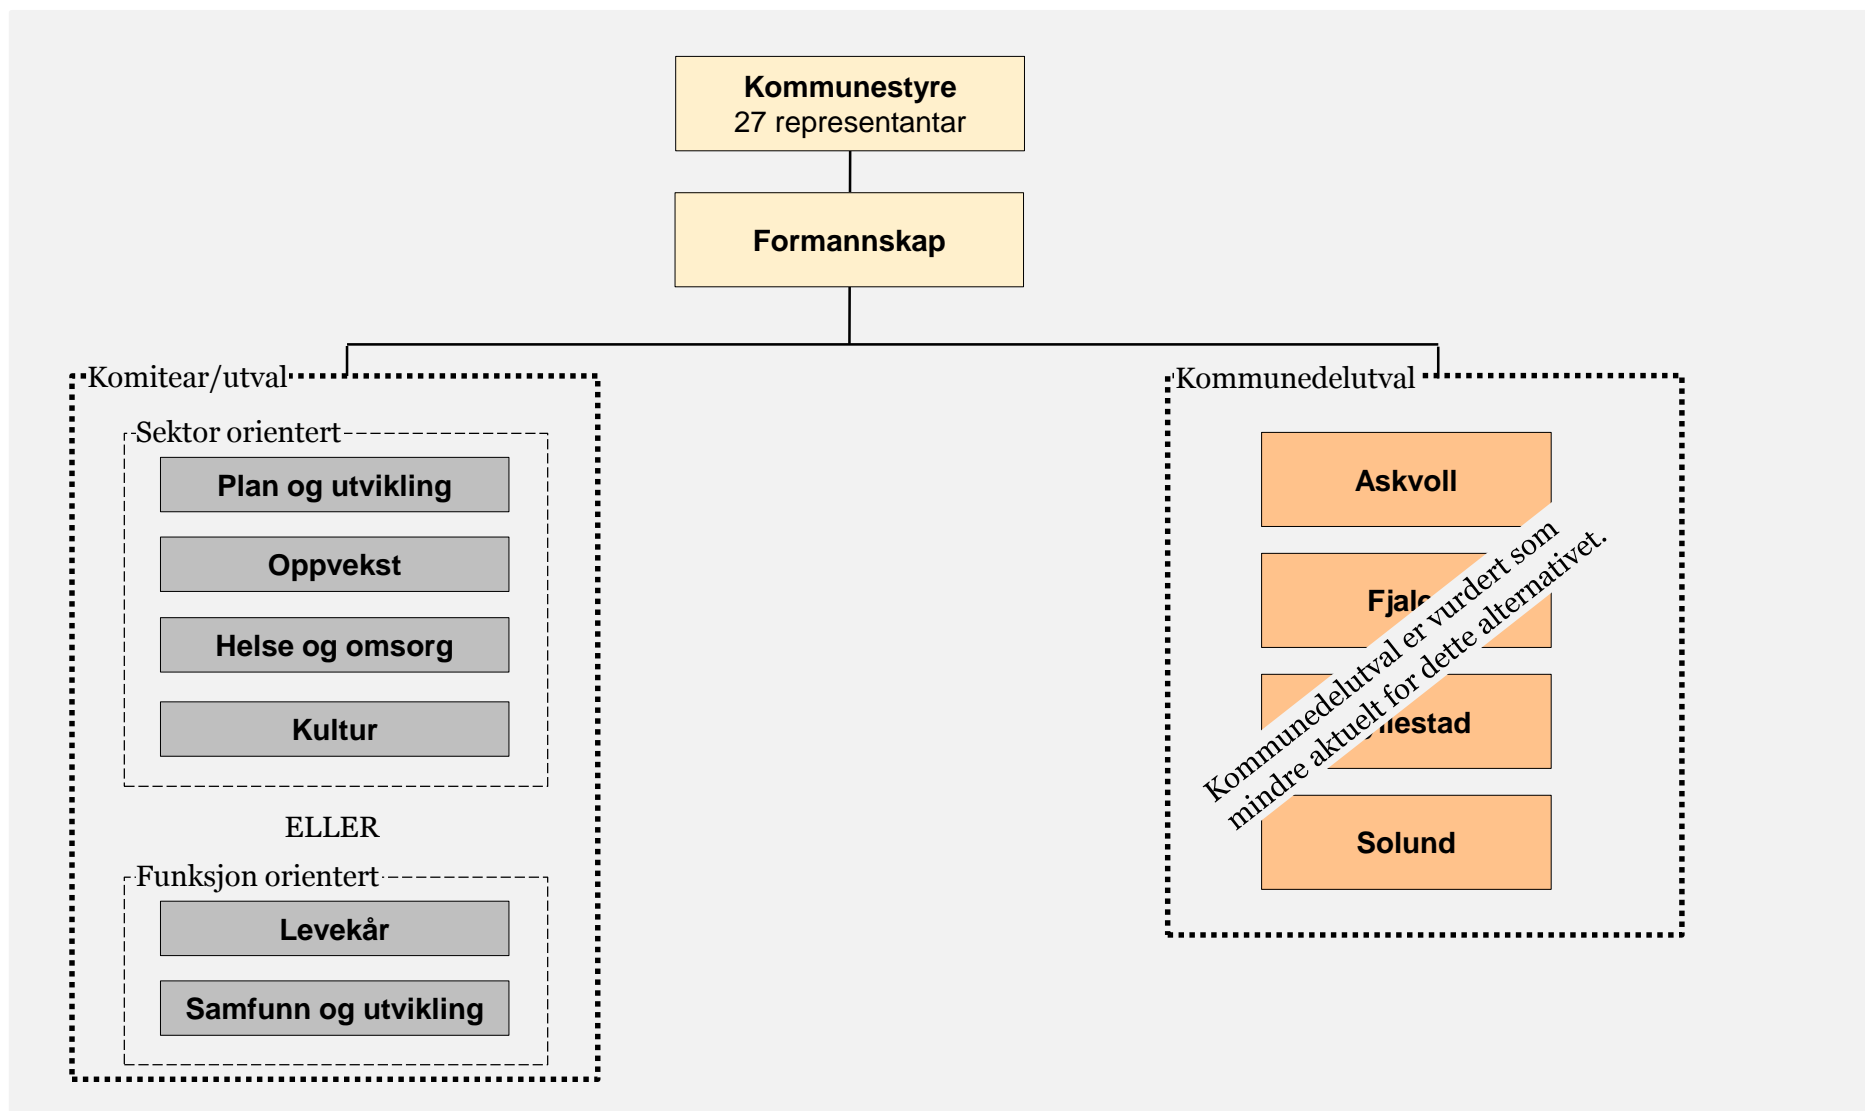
Kommunestyre
27 representantar

Formannskap

Komitear/utval

Sektor orientert

Plan og utvikling

Oppvekst

Helse og omsorg

Kultur

ELLER

Funksjon orientert

Levekår

Samfunn og utvikling

Kommunedelutval

Askvoll

Fjal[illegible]

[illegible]lestad

Solund

Kommunedelutval er vurdert som mindre aktuelt for dette alternativet.